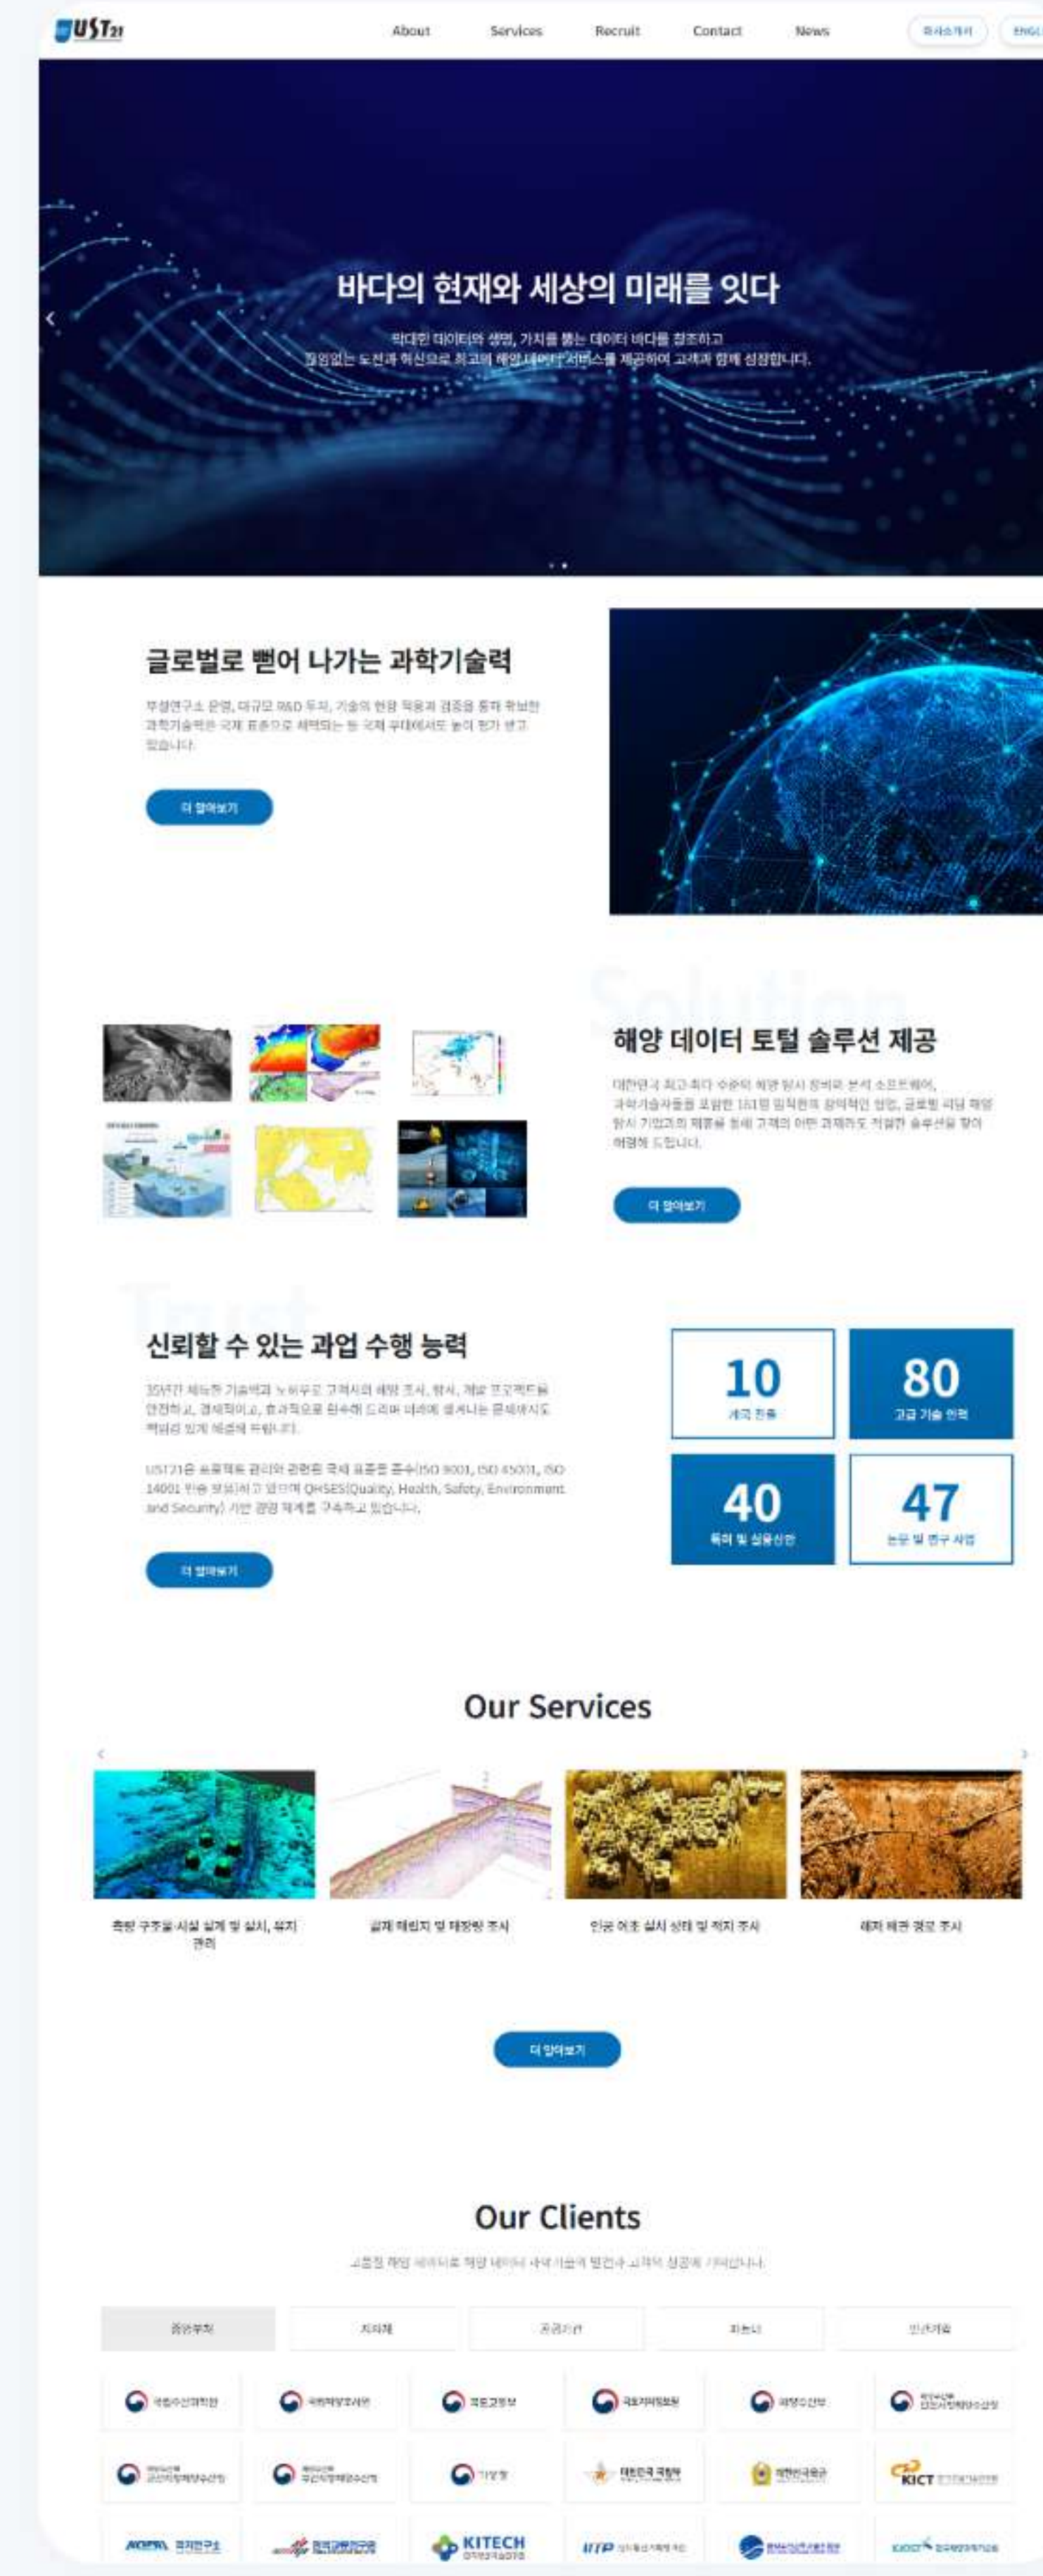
UST21

About Services Recruit Contact News

회사소개서 ENGL

바다의 현재와 세상의 미래를 잇다

방대한 데이터와 생명, 가치를 품는 데이터 바다를 창조하고
끊임없는 도전과 혁신으로 최고의 해양 데이터 서비스를 제공하여 고객과 함께 성장합니다.

글로벌로 뻗어 나가는 과학기술력

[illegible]

더 알아보기

Solution

해양 데이터 토털 솔루션 제공

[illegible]

더 알아보기

Trust

신뢰할 수 있는 과업 수행 능력

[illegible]

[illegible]

더 알아보기

10
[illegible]

80
고급 기술 인력

40
특허 및 실용신안

47
논문 및 연구 사업

Our Services

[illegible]

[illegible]

인공 어초 설치 상태 및 적지 조사

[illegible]

더 알아보기

Our Clients

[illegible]

중앙부처 지자체 공공기관 파트너 민간기업

KICT

KITECH